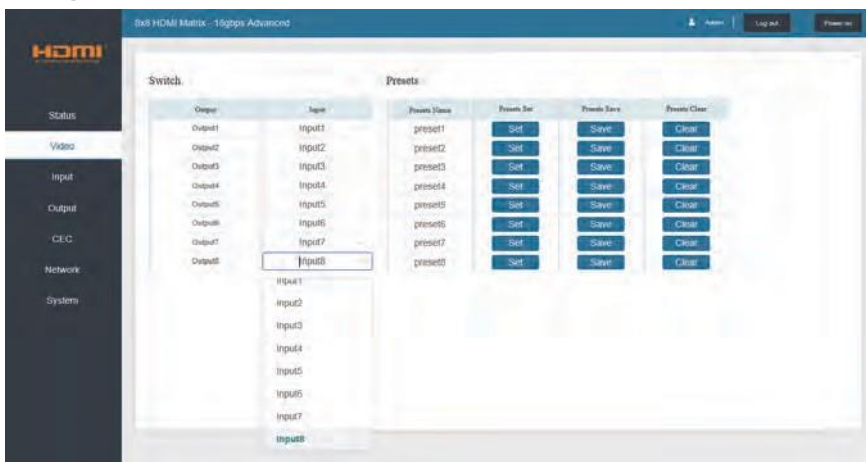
HDMI

8x8 HDMI Matrix - 18gbps Advanced

Admin | Log out | Power on

Status

Video

Input

Output

CEC

Network

System

Switch

| Output | Input |
|---|---|
| Output1 | Input1 |
| Output2 | Input2 |
| Output3 | Input3 |
| Output4 | Input4 |
| Output5 | Input5 |
| Output6 | Input6 |
| Output7 | Input7 |
| Output8 | Input8 |

Input1
Input2
Input3
Input4
Input5
Input6
Input7
Input8

Presets

| Presets Name | Presets Set | Presets Save | Presets Clear |
|---|---|---|---|
| preset1 | Set | Save | Clear |
| preset2 | Set | Save | Clear |
| preset3 | Set | Save | Clear |
| preset4 | Set | Save | Clear |
| preset5 | Set | Save | Clear |
| preset6 | Set | Save | Clear |
| preset7 | Set | Save | Clear |
| preset8 | Set | Save | Clear |